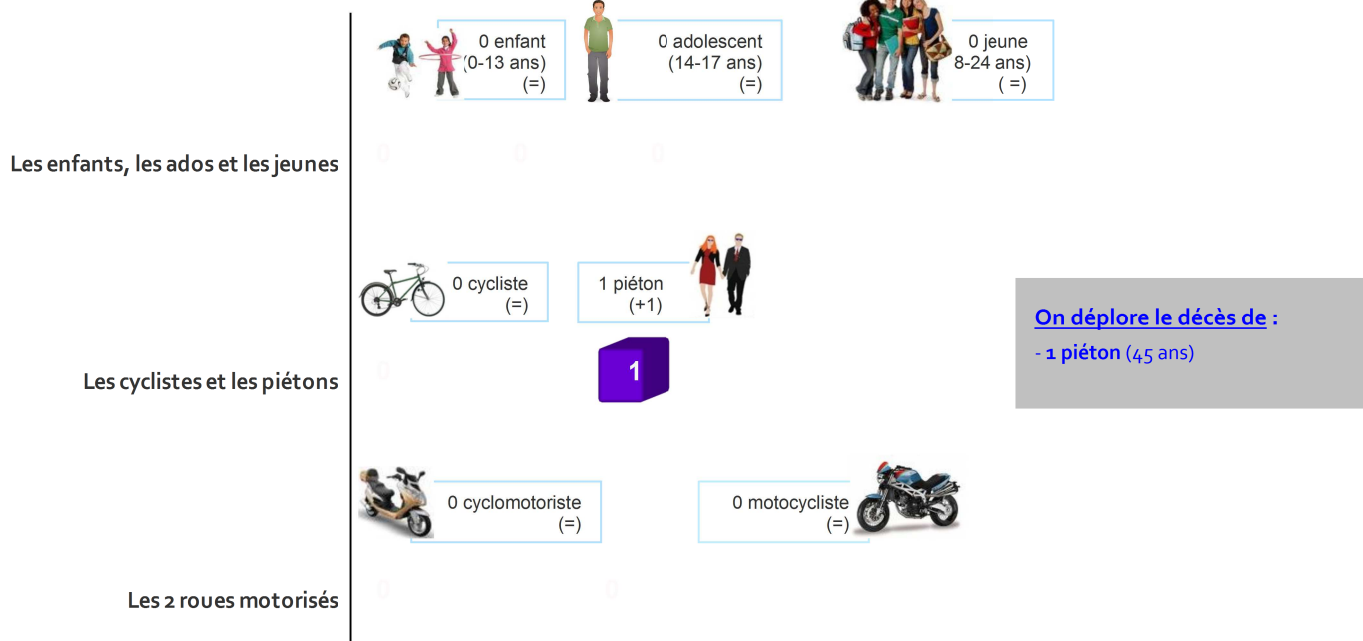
0 enfant
(0-13 ans)
(=)

0 adolescent
(14-17 ans)
(=)

0 jeune
8-24 ans)
( =)

Les enfants, les ados et les jeunes

0 0 0

0 cycliste
(=)

1 piéton
(+1)

On déplore le décès de :
- 1 piéton (45 ans)

Les cyclistes et les piétons

0

1

0 cyclomotoriste
(=)

0 motocycliste
(=)

Les 2 roues motorisés

0 0